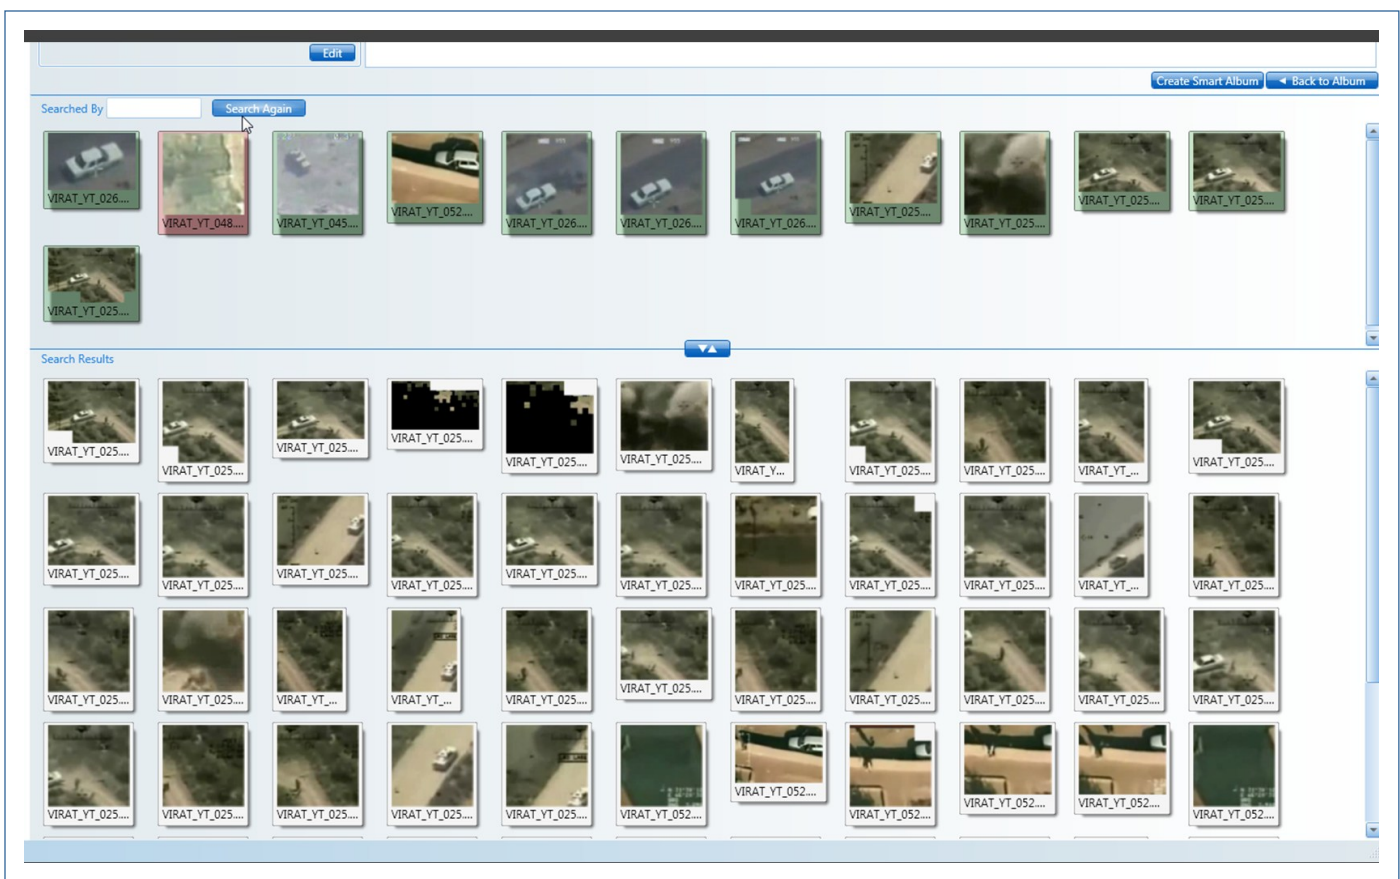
Edit

Create Smart Album
◄ Back to Album

Searched By
Search Again

VIRAT_YT_026...
VIRAT_YT_048...
VIRAT_YT_045...
VIRAT_YT_052...
VIRAT_YT_026...
VIRAT_YT_026...
VIRAT_YT_026...
VIRAT_YT_025...
VIRAT_YT_025...
VIRAT_YT_025...
VIRAT_YT_025...
VIRAT_YT_025...

Search Results

VIRAT_YT_025...
VIRAT_YT_025...
VIRAT_YT_025...
VIRAT_YT_025...
VIRAT_YT_025...
VIRAT_YT_025...
VIRAT_Y...
VIRAT_YT_025...
VIRAT_YT_025...
VIRAT_YT_...
VIRAT_YT_025...

VIRAT_YT_025...
VIRAT_YT_025...
VIRAT_YT_025...
VIRAT_YT_025...
VIRAT_YT_025...
VIRAT_YT_025...
VIRAT_YT_025...
VIRAT_YT_025...
VIRAT_YT_025...
VIRAT_YT_...
VIRAT_YT_025...

VIRAT_YT_025...
VIRAT_YT_025...
VIRAT_YT_...
VIRAT_YT_...
VIRAT_YT_025...
VIRAT_YT_025...
VIRAT_YT_025...
VIRAT_YT_025...
VIRAT_YT_025...
VIRAT_YT_025...
VIRAT_YT_025...

VIRAT_YT_025...
VIRAT_YT_025...
VIRAT_YT_025...
VIRAT_YT_025...
VIRAT_YT_025...
VIRAT_YT_052...
VIRAT_YT_052...
VIRAT_YT_052...
VIRAT_YT_052...
VIRAT_YT_052...
VIRAT_YT_052...